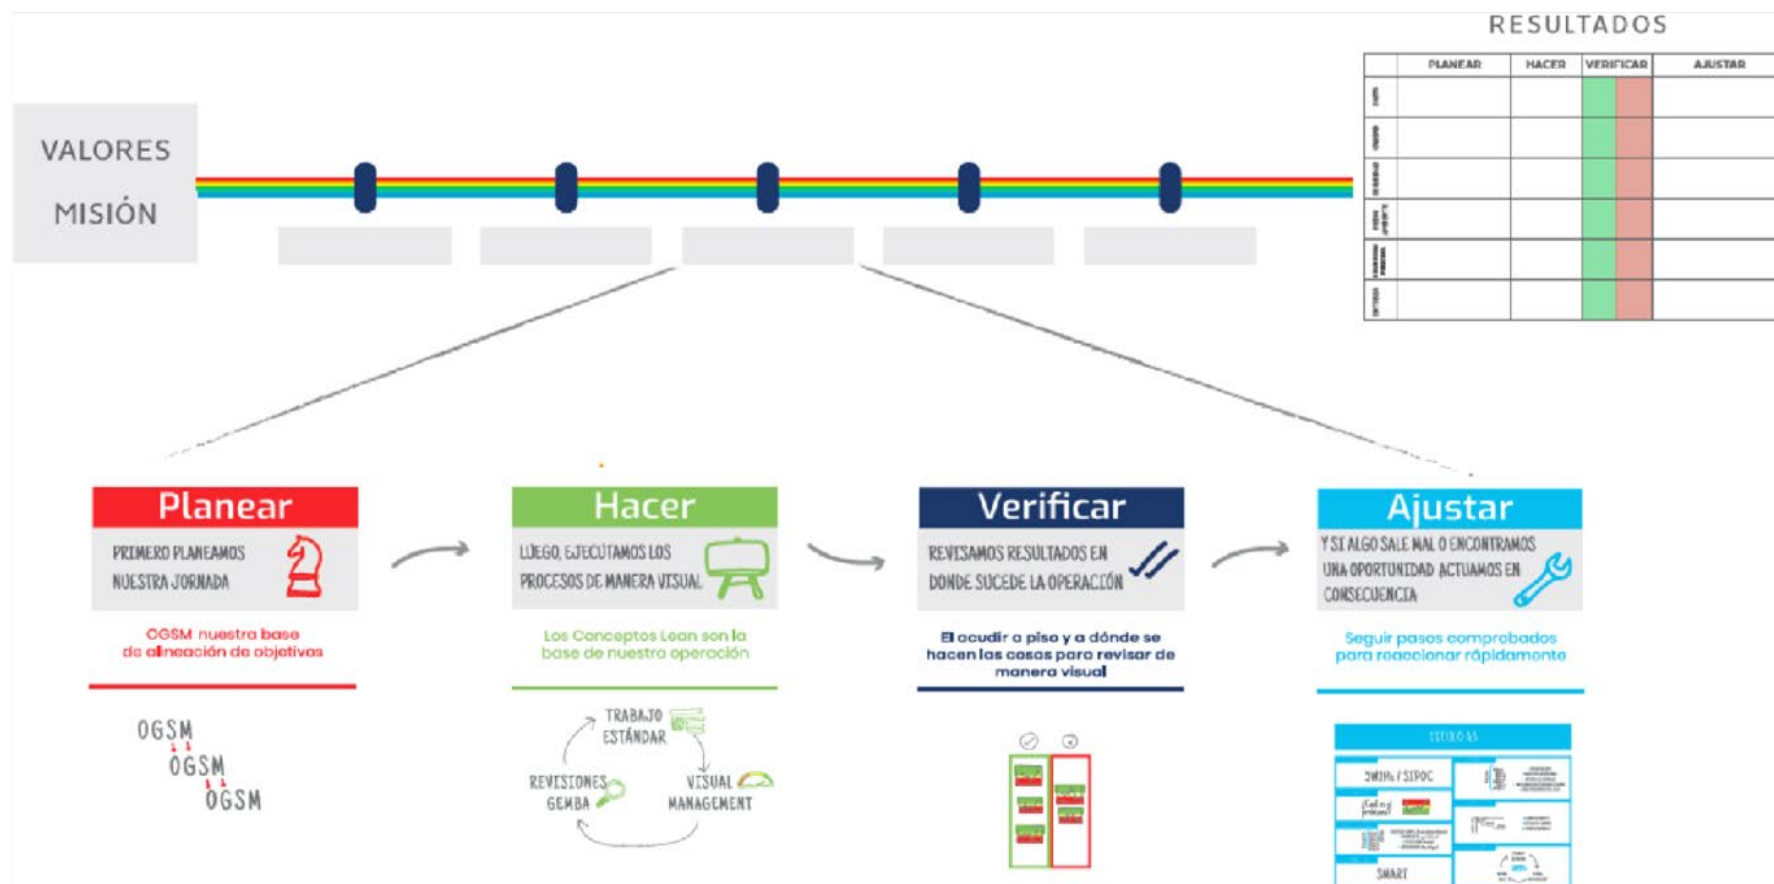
RESULTADOS

| | PLANEAR | HACER | VERIFICAR | AJUSTAR |
|---|---|---|---|---|
| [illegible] | | | | |
| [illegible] | | | | |
| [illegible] | | | | |
| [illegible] | | | | |
| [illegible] | | | | |
| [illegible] | | | | |

VALORES

MISIÓN

Planear

PRIMERO PLANEAMOS NUESTRA JORNADA

OGSM nuestra base de alineación de objetivos

OGSM
OGSM
OGSM

Hacer

LUEGO, EJECUTAMOS LOS PROCESOS DE MANERA VISUAL

Los Conceptos Lean son la base de nuestra operación

TRABAJO ESTÁNDAR
VISUAL MANAGEMENT
REVISIONES GEMBA

Verificar

REVISAMOS RESULTADOS EN DONDE SUCEDE LA OPERACIÓN

El acudir a piso y a dónde se hacen las cosas para revisar de manera visual

Ajustar

Y SI ALGO SALE MAL O ENCONTRAMOS UNA OPORTUNIDAD ACTUAMOS EN CONSECUENCIA

Seguir pasos comprobados para reaccionar rápidamente

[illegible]
SWIMs / SIPOC
SMART